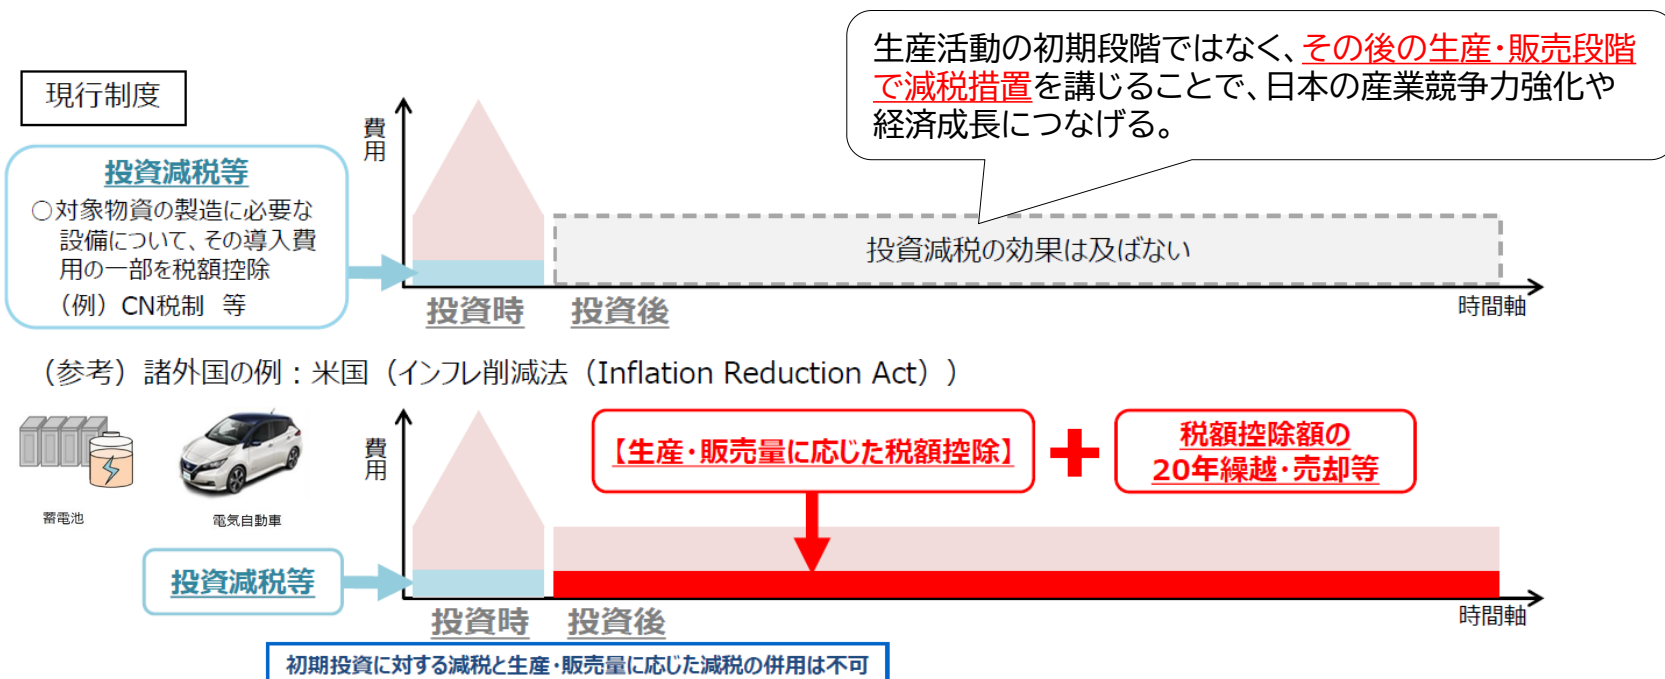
生産活動の初期段階ではなく、その後の生産・販売段階で減税措置を講じることで、日本の産業競争力強化や経済成長につなげる。

現行制度

投資減税等
○対象物資の製造に必要な設備について、その導入費用の一部を税額控除
（例）CN税制　等

費用

投資減税の効果は及ばない

投資時　投資後　時間軸

（参考）諸外国の例：米国（インフレ削減法（Inflation Reduction Act））

蓄電池　電気自動車

費用

【生産・販売量に応じた税額控除】

税額控除額の20年繰越・売却等

投資減税等

投資時　投資後　時間軸

初期投資に対する減税と生産・販売量に応じた減税の併用は不可